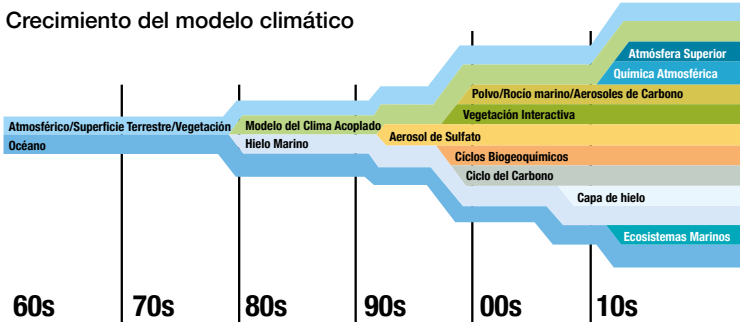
Crecimiento del modelo climático

Atmósfera Superior
Química Atmosférica
Polvo/Rocío marino/Aerosoles de Carbono
Vegetación Interactiva
Atmosférico/Superficie Terrestre/Vegetación
Modelo del Clima Acoplado
Océano
Hielo Marino
Aerosol de Sulfato
Ciclos Biogeoquímicos
Ciclo del Carbono
Capa de hielo
Ecosistemas Marinos

60s
70s
80s
90s
00s
10s